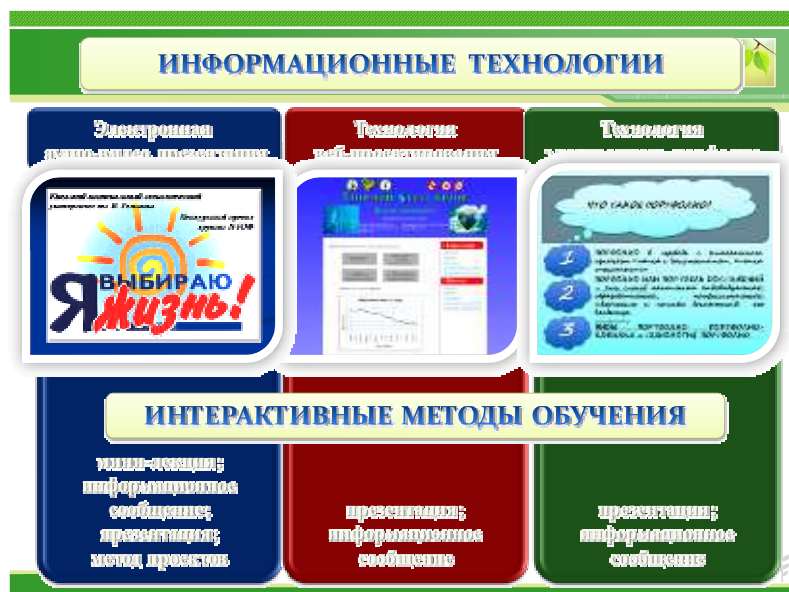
ИНФОРМАЦИОННЫЕ ТЕХНОЛОГИИ

Электронная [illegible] презентация

Технология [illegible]

Технология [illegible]

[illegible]

Я ВЫБИРАЮ ЖИЗНЬ!

ЧТО ТАКОЕ ПОРТФОЛИО?

1

2

3

ИНТЕРАКТИВНЫЕ МЕТОДЫ ОБУЧЕНИЯ

мини-лекция; информационное сообщение; презентация; метод проектов

презентация; информационное сообщение

презентация; информационное сообщение